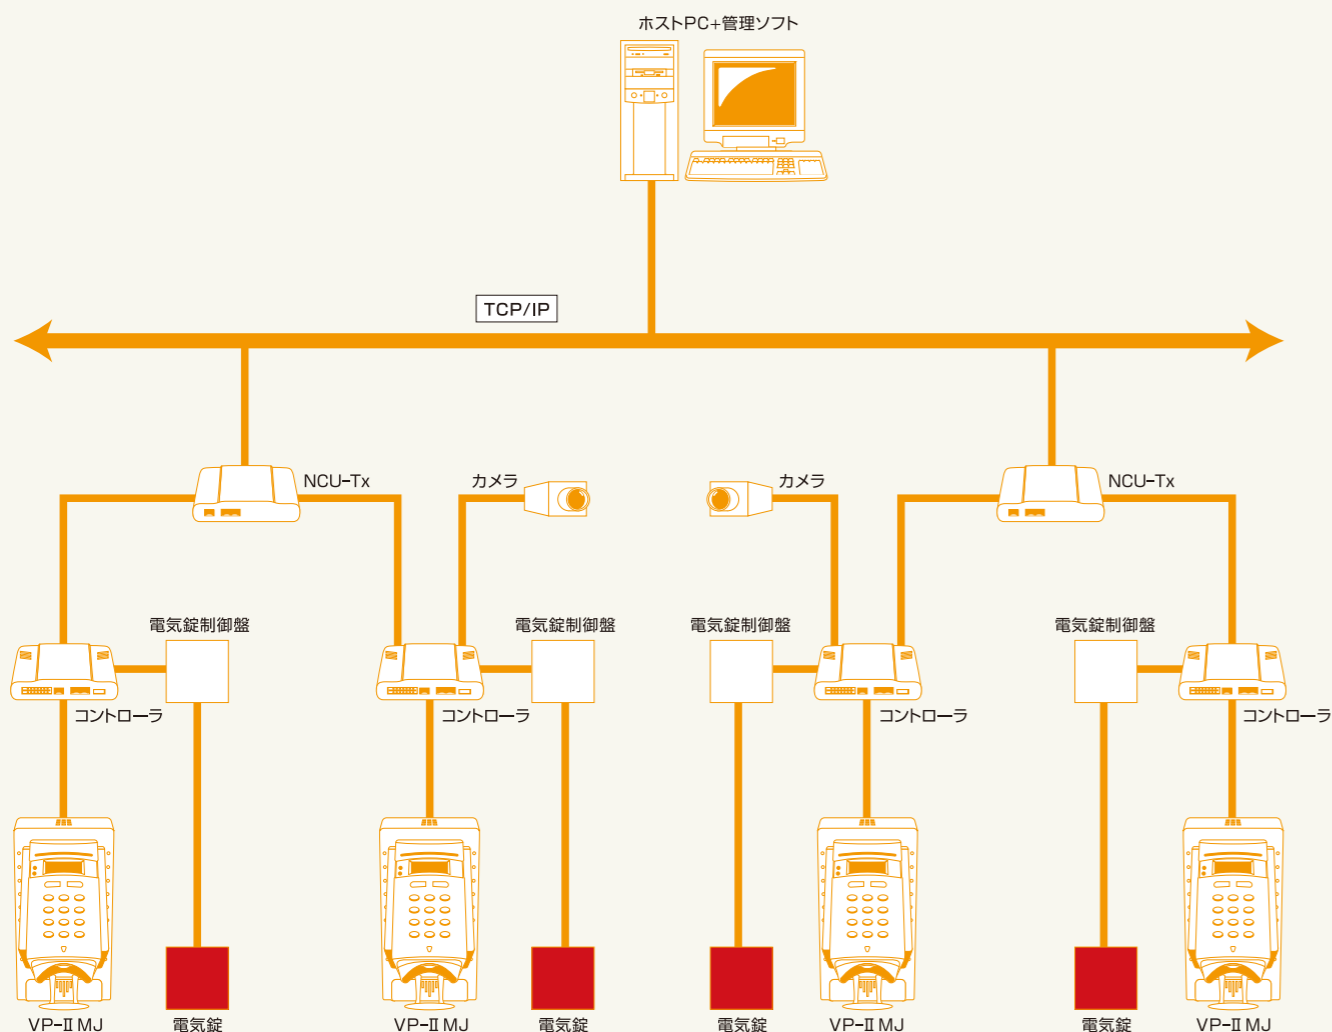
ホストPC+管理ソフト

TCP/IP

NCU-Tx

カメラ

カメラ

NCU-Tx

電気錠制御盤

電気錠制御盤

電気錠制御盤

電気錠制御盤

コントローラ

コントローラ

コントローラ

コントローラ

VP-II MJ

電気錠

VP-II MJ

電気錠

電気錠

VP-II MJ

電気錠

VP-II MJ